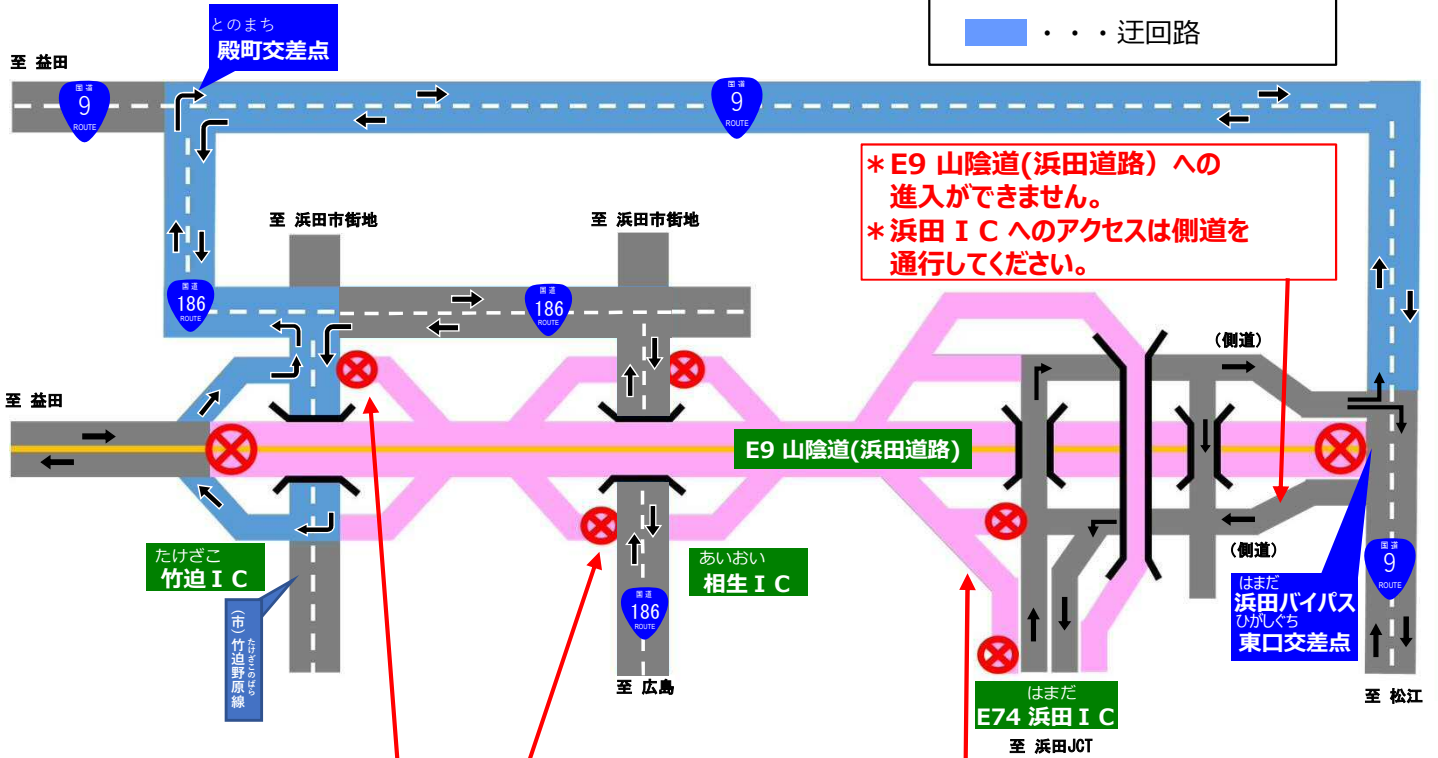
・・・迂回路

とのまち
殿町交差点

至 益田

国道 9 ROUTE

国道 9 ROUTE

＊E9 山陰道(浜田道路）への
進入ができません。
＊浜田ＩＣへのアクセスは側道を
通行してください。

至 浜田市街地

至 浜田市街地

国道 186 ROUTE

国道 186 ROUTE

(側道)

至 益田

E9 山陰道(浜田道路)

(側道)

たけざこ
竹迫ＩＣ

(市) たけざこのはら 竹迫野原線

あいおい
相生ＩＣ

国道 186 ROUTE

至 広島

はまだ
E74 浜田ＩＣ

至 浜田JCT

はまだ
浜田バイパス
ひがしぐち
東口交差点

国道 9 ROUTE

至 松江